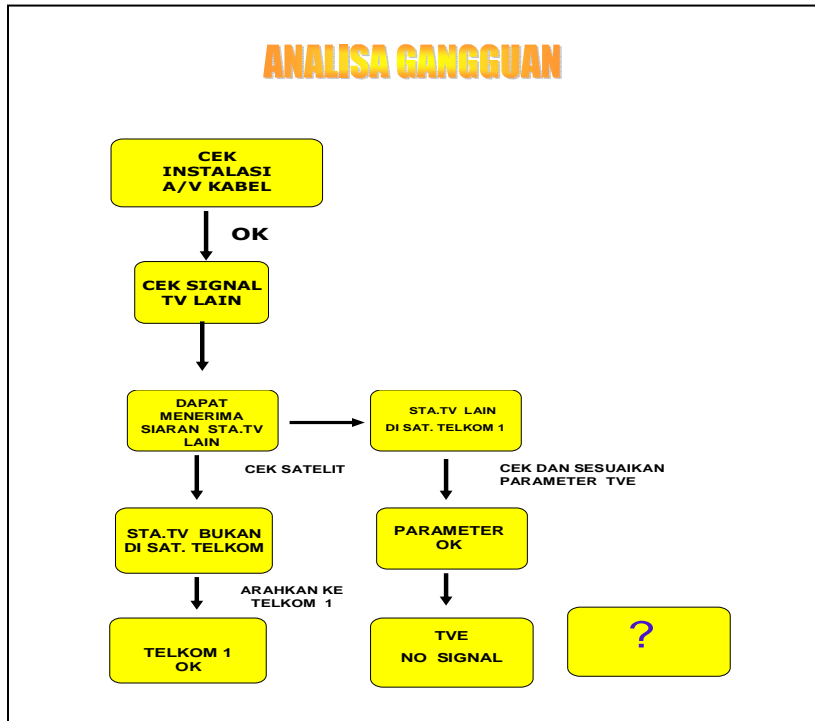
ANALISA GANGGUAN

CEK INSTALASI A/V KABEL

OK

CEK SIGNAL TV LAIN

DAPAT MENERIMA SIARAN STA.TV LAIN

STA.TV LAIN DI SAT. TELKOM 1

CEK SATELIT

CEK DAN SESUAIKAN PARAMETER TVE

STA.TV BUKAN DI SAT. TELKOM

PARAMETER OK

ARAHKAN KE TELKOM 1

TELKOM 1 OK

TVE NO SIGNAL

?